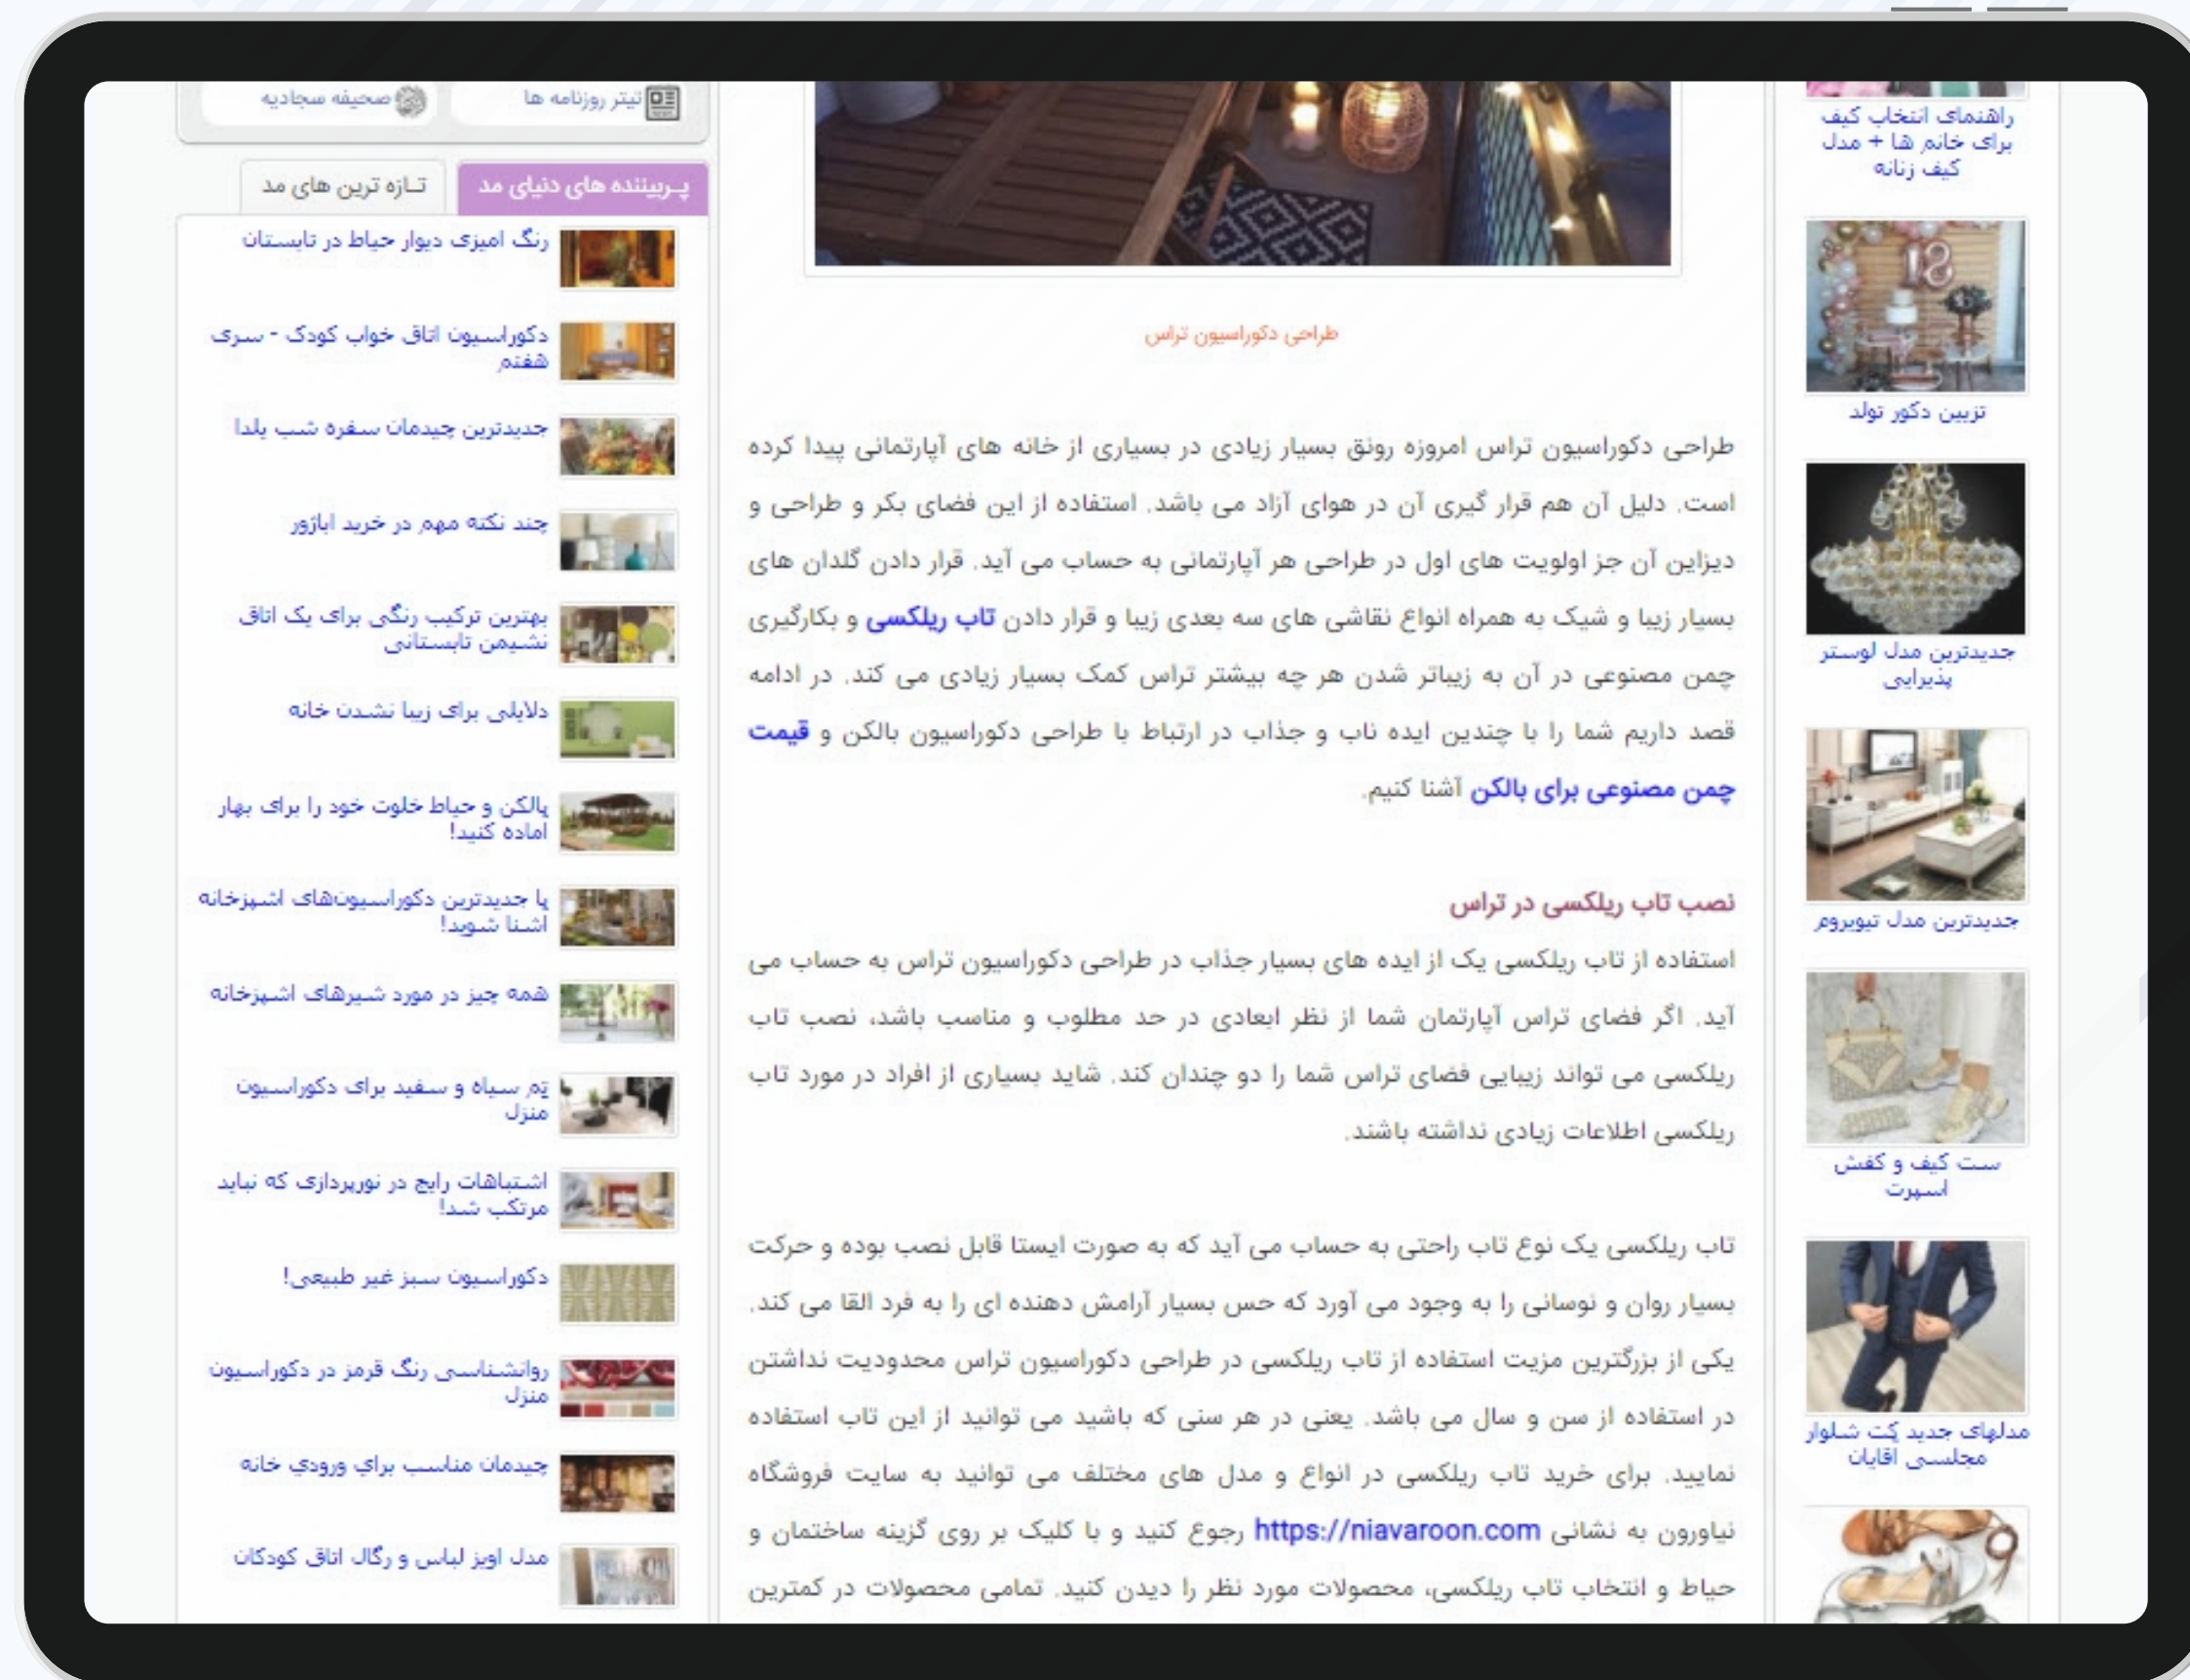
راهنمای انتخاب کیف برای خانم ها + مدل کیف زنانه

تزیین دکور تولد

جدیدترین مدل لوستر پذیرایی

جدیدترین مدل تیویروم

ست کیف و کفش اسپرت

مدلهای جدید کت شلوار مجلسی اقایان

طراحی دکوراسیون تراس

طراحی دکوراسیون تراس امروزه رونق بسیار زیادی در بسیاری از خانه های آپارتمانی پیدا کرده است. دلیل آن هم قرار گیری آن در هوای آزاد می باشد. استفاده از این فضای بکر و طراحی و دیزاین آن جز اولویت های اول در طراحی هر آپارتمانی به حساب می آید. قرار دادن گلدان های بسیار زیبا و شیک به همراه انواع نقاشی های سه بعدی زیبا و قرار دادن تاب ریلکسی و بکارگیری چمن مصنوعی در آن به زیباتر شدن هر چه بیشتر تراس کمک بسیار زیادی می کند. در ادامه قصد داریم شما را با چندین ایده ناب و جذاب در ارتباط با طراحی دکوراسیون بالکن و قیمت چمن مصنوعی برای بالکن آشنا کنیم.

نصب تاب ریلکسی در تراس

استفاده از تاب ریلکسی یک از ایده های بسیار جذاب در طراحی دکوراسیون تراس به حساب می آید. اگر فضای تراس آپارتمان شما از نظر ابعادی در حد مطلوب و مناسب باشد، نصب تاب ریلکسی می تواند زیبایی فضای تراس شما را دو چندان کند. شاید بسیاری از افراد در مورد تاب ریلکسی اطلاعات زیادی نداشته باشند.

تاب ریلکسی یک نوع تاب راحتی به حساب می آید که به صورت ایستا قابل نصب بوده و حرکت بسیار روان و نوسانی را به وجود می آورد که حس بسیار آرامش دهنده ای را به فرد القا می کند. یکی از بزرگترین مزیت استفاده از تاب ریلکسی در طراحی دکوراسیون تراس محدودیت نداشتن در استفاده از سن و سال می باشد. یعنی در هر سنی که باشید می توانید از این تاب استفاده نمایید. برای خرید تاب ریلکسی در انواع و مدل های مختلف می توانید به سایت فروشگاه نیاورون به نشانی https://niavaroon.com رجوع کنید و با کلیک بر روی گزینه ساختمان و حیاط و انتخاب تاب ریلکسی، محصولات مورد نظر را دیدن کنید. تمامی محصولات در کمترین

تیتر روزنامه ها
صحیفه سجادیه

پربیننده های دنیای مد
تازه ترین های مد

رنگ امیزی دیوار حیاط در تابستان
دکوراسیون اتاق خواب کودک - سری هفتم
جدیدترین چیدمان سفره شب یلدا
چند نکته مهم در خرید اباژور
بهترین ترکیب رنگی برای یک اتاق نشیمن تابستانی
دلایلی برای زیبا نشدن خانه
پالکن و حیاط خلوت خود را برای بهار اماده کنید!
با جدیدترین دکوراسیون‌های اشپزخانه اشنا شوید!
همه چیز در مورد شیرهای اشپزخانه
تم سیاه و سفید برای دکوراسیون منزل
اشتباهات رایج در نورپردازی که نباید مرتکب شد!
دکوراسیون سبز غیر طبیعی!
روانشناسی رنگ قرمز در دکوراسیون منزل
چیدمان مناسب براي ورودي خانه
مدل اویز لباس و رگال اتاق کودکان